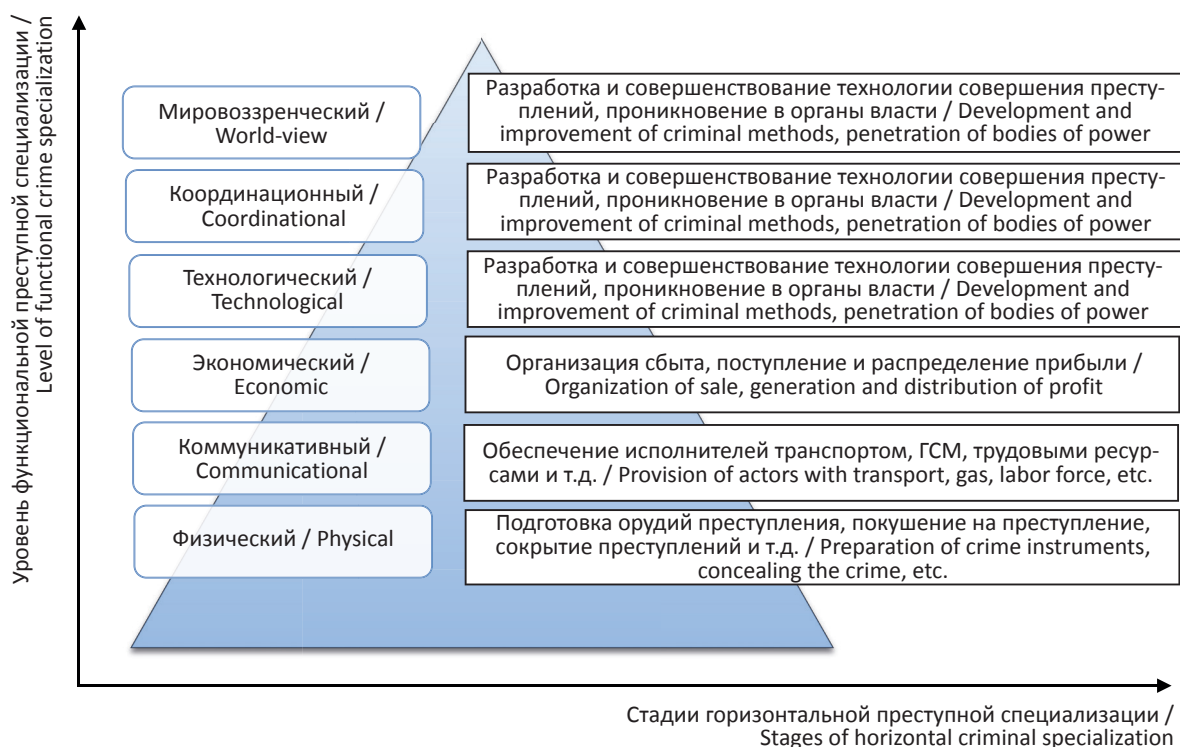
Уровень функциональной преступной специализации / Level of functional crime specialization

Мировоззренческий / World-view

Разработка и совершенствование технологии совершения преступлений, проникновение в органы власти / Development and improvement of criminal methods, penetration of bodies of power

Координационный / Coordinational

Разработка и совершенствование технологии совершения преступлений, проникновение в органы власти / Development and improvement of criminal methods, penetration of bodies of power

Технологический / Technological

Разработка и совершенствование технологии совершения преступлений, проникновение в органы власти / Development and improvement of criminal methods, penetration of bodies of power

Экономический / Economic

Организация сбыта, поступление и распределение прибыли / Organization of sale, generation and distribution of profit

Коммуникативный / Communicational

Обеспечение исполнителей транспортом, ГСМ, трудовыми ресурсами и т.д. / Provision of actors with transport, gas, labor force, etc.

Физический / Physical

Подготовка орудий преступления, покушение на преступление, сокрытие преступлений и т.д. / Preparation of crime instruments, concealing the crime, etc.

Стадии горизонтальной преступной специализации / Stages of horizontal criminal specialization